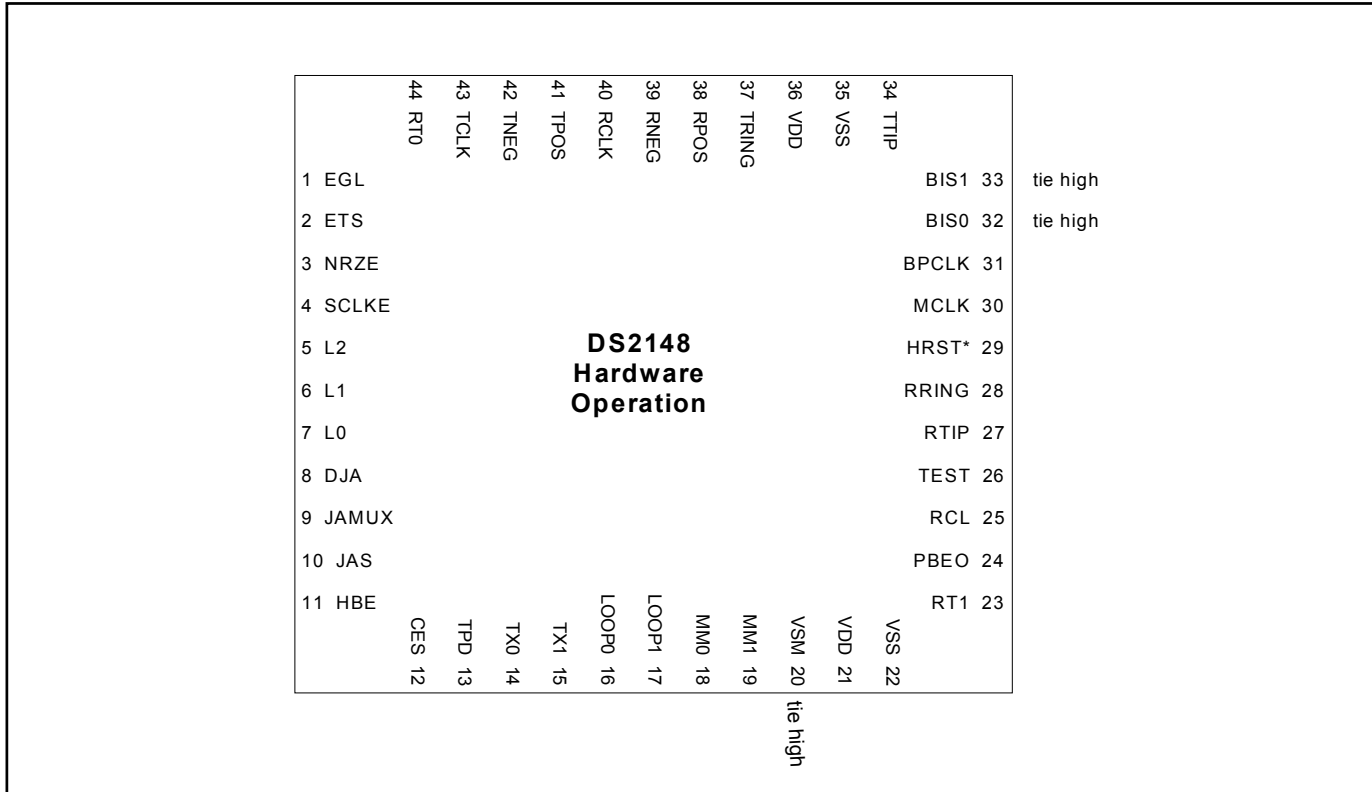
44 RT0
43 TCLK
42 TNEG
41 TPOS
40 RCLK
39 RNEG
38 RPOS
37 TRING
36 VDD
35 VSS
34 TTIP

1 EGL
2 ETS
3 NRZE
4 SCLKE
5 L2
6 L1
7 L0
8 DJA
9 JAMUX
10 JAS
11 HBE

DS2148
Hardware
Operation

BIS1 33 tie high
BIS0 32 tie high
BPCLK 31
MCLK 30
HRST* 29
RRING 28
RTIP 27
TEST 26
RCL 25
PBEO 24
RT1 23

CES 12
TPD 13
TX0 14
TX1 15
LOOP0 16
LOOP1 17
MM0 18
MM1 19
VSM 20 tie high
VDD 21
VSS 22